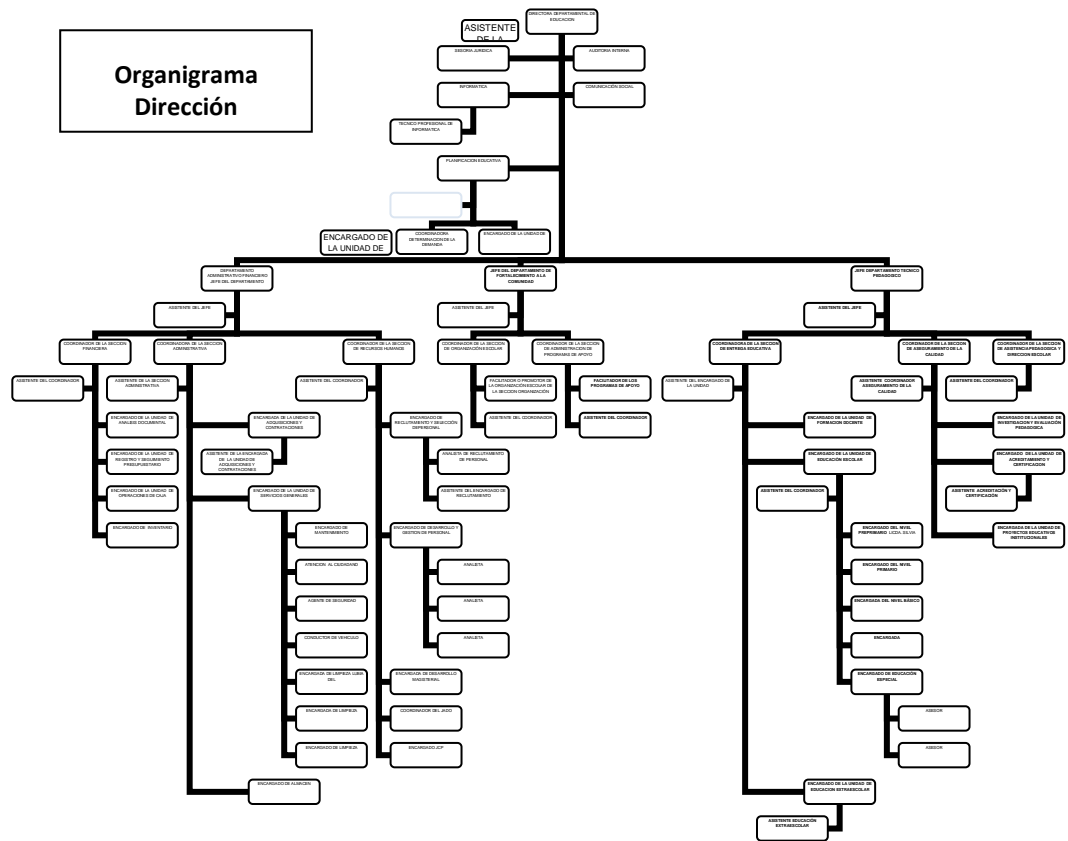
Organigrama Dirección

DIRECTORA DEPARTAMENTAL DE EDUCACION

ASISTENTE DE LA

ASESORIA JURIDICA

AUDITORIA INTERNA

INFORMATICA

COMUNICACIÓN SOCIAL

TECNICO PROFESIONAL DE INFORMATICA

PLANIFICACION EDUCATIVA

ENCARGADO DE LA UNIDAD DE

COORDINADORA DETERMINACION DE LA DEMANDA

ENCARGADO DE LA UNIDAD DE

DEPARTAMENTO ADMINISTRATIVO FINANCIERO JEFE DEL DEPARTAMENTO

ASISTENTE DEL JEFE

COORDINADOR DE LA SECCION FINANCIERA

COORDINADOR DE LA SECCION ADMINISTRATIVA

COORDINADOR DE LA SECCION DE RECURSOS HUMANOS

ASISTENTE DEL COORDINADOR

ASISTENTE DE LA SECCION ADMINISTRATIVA

ENCARGADO DE LA UNIDAD DE ANALISIS DOCUMENTAL

ENCARGADO DE LA UNIDAD DE REGISTRO Y SEGUIMIENTO PRESUPUESTARIO

ENCARGADO DE LA UNIDAD DE OPERACIONES DE CAJA

ENCARGADO DE INVENTARIO

ENCARGADA DE LA UNIDAD DE ADQUISICIONES Y CONTRATACIONES

ASISTENTE DE LA ENCARGADA DE LA UNIDAD DE ADQUISICIONES Y CONTRATACIONES

ENCARGADA DE LA UNIDAD DE SERVICIOS GENERALES

ENCARGADO DE MANTENIMIENTO

ATENCION AL CIUDADANO

AGENTE DE SEGURIDAD

CONDUCTOR DE VEHICULO

ENCARGADA DE LIMPIEZA LUBIA DEL

ENCARGADA DE LIMPIEZA

ENCARGADO DE LIMPIEZA

ENCARGADO DE ALMACEN

ASISTENTE DEL COORDINADOR

ENCARGADO DE RECLUTAMIENTO Y SELECCIÓN DEPERSONAL

ANALISTA DE RECLUTAMIENTO DE PERSONAL

ASISTENTE DEL ENCARGADO DE RECLUTAMIENTO

ENCARGADO DE DESARROLLO Y GESTION DE PERSONAL

ANALISTA

ANALISTA

ANALISTA

ENCARGADA DE DESARROLLO MAGISTERIAL

COORDINADOR DEL JADO

ENCARGADO JCP

JEFE DEL DEPARTAMENTO DE FORTALECIMIENTO A LA COMUNIDAD

ASISTENTE DEL JEFE

COORDINADOR DE LA SECCION DE ORGANIZACIÓN ESCOLAR

COORDINADOR DE LA SECCION DE ADMINISTRACION DE PROGRAMAS DE APOYO

FACILITADOR O PROMOTOR DE LA ORGANIZACIÓN ESCOLAR DE LA SECCION ORGANIZACIÓN

ASISTENTE DEL COORDINADOR

FACILITADOR DE LOS PROGRAMAS DE APOYO

ASISTENTE DEL COORDINADOR

JEFE DEPARTAMENTO TECNICO PEDAGOGICO

ASISTENTE DEL JEFE

COORDINADORA DE LA SECCION DE ENTREGA EDUCATIVA

COORDINADOR DE LA SECCION DE ASEGURAMIENTO DE LA CALIDAD

COORDINADOR DE LA SECCION DE ASISTENCIA PEDAGOGICA Y DIRECCION ESCOLAR

ASISTENTE DEL ENCARGADO DE LA UNIDAD

ENCARGADO DE LA UNIDAD DE FORMACION DOCENTE

ENCARGADO DE LA UNIDAD DE EDUCACION ESCOLAR

ASISTENTE DEL COORDINADOR

ENCARGADO DEL NIVEL PREPRIMARIO LICDA. SILVIA

ENCARGADO DEL NIVEL PRIMARIO

ENCARGADA DEL NIVEL BASICO

ENCARGADA

ENCARGADO DE EDUCACIÓN ESPECIAL

ASESOR

ASESOR

ENCARGADO DE LA UNIDAD DE EDUCACION EXTRAESCOLAR

ASISTENTE EDUCACIÓN EXTRAESCOLAR

ASISTENTE COORDINADOR ASEGURAMIENTO DE LA CALIDAD

ASISTENTE DEL COORDINADOR

ENCARGADO DE LA UNIDAD DE INVESTIGACION Y EVALUACIÓN PEDAGOGICA

ENCARGADO DE LA UNIDAD DE ACREDITAMIENTO Y CERTIFICACION

ASISTENTE ACREDITACIÓN Y CERTIFICACIÓN

ENCARGADO DE LA UNIDAD DE PROYECTOS EDUCATIVOS INSTITUCIONALES